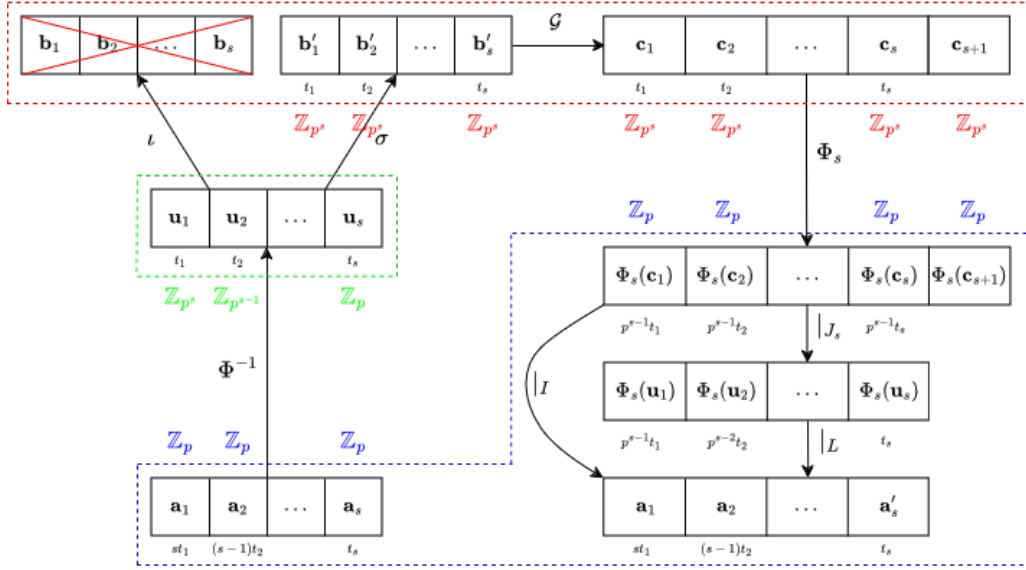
| $\mathbf{b}_1$ | $\mathbf{b}_2$ | $\dots$ | $\mathbf{b}_s$ |
|---|---|---|---|

| $\mathbf{b}'_1$ | $\mathbf{b}'_2$ | $\dots$ | $\mathbf{b}'_s$ |
|---|---|---|---|
| $t_1$ | $t_2$ | | $t_s$ |

$\mathcal{G}$

| $\mathbf{c}_1$ | $\mathbf{c}_2$ | $\dots$ | $\mathbf{c}_s$ | $\mathbf{c}_{s+1}$ |
|---|---|---|---|---|
| $t_1$ | $t_2$ | | $t_s$ | |

$\iota$

$\mathbb{Z}_{p^s}$ $\mathbb{Z}_{p^s}$ $\sigma$ $\mathbb{Z}_{p^s}$ $\mathbb{Z}_{p^s}$ $\mathbb{Z}_{p^s}$ $\mathbb{Z}_{p^s}$ $\mathbb{Z}_{p^s}$

$\Phi_s$

| $\mathbf{u}_1$ | $\mathbf{u}_2$ | $\dots$ | $\mathbf{u}_s$ |
|---|---|---|---|
| $t_1$ | $t_2$ | | $t_s$ |

$\mathbb{Z}_p$ $\mathbb{Z}_p$ $\mathbb{Z}_p$ $\mathbb{Z}_p$

$\mathbb{Z}_{p^s}$ $\mathbb{Z}_{p^{s-1}}$ $\mathbb{Z}_p$

| $\Phi_s(\mathbf{c}_1)$ | $\Phi_s(\mathbf{c}_2)$ | $\dots$ | $\Phi_s(\mathbf{c}_s)$ | $\Phi_s(\mathbf{c}_{s+1})$ |
|---|---|---|---|---|
| $p^{s-1}t_1$ | $p^{s-1}t_2$ | | $p^{s-1}t_s$ | |

$\Phi^{-1}$

$|J_s$

$|I$

| $\Phi_s(\mathbf{u}_1)$ | $\Phi_s(\mathbf{u}_2)$ | $\dots$ | $\Phi_s(\mathbf{u}_s)$ |
|---|---|---|---|
| $p^{s-1}t_1$ | $p^{s-2}t_2$ | | $t_s$ |

$\mathbb{Z}_p$ $\mathbb{Z}_p$ $\mathbb{Z}_p$

$|L$

| $\mathbf{a}_1$ | $\mathbf{a}_2$ | $\dots$ | $\mathbf{a}_s$ |
|---|---|---|---|
| $st_1$ | $(s-1)t_2$ | | $t_s$ |

| $\mathbf{a}_1$ | $\mathbf{a}_2$ | $\dots$ | $\mathbf{a}'_s$ |
|---|---|---|---|
| $st_1$ | $(s-1)t_2$ | | $t_s$ |